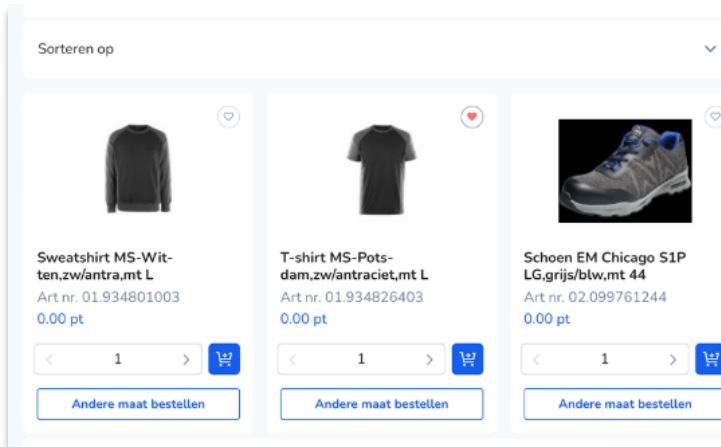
Sorteren op

Sweatshirt MS-Witten,zw/antra,mt L
Art nr. 01.934801003
0.00 pt
1
Andere maat bestellen

T-shirt MS-Potsdam,zw/antraciet,mt L
Art nr. 01.934826403
0.00 pt
1
Andere maat bestellen

Schoen EM Chicago S1P LG,grijs/blw,mt 44
Art nr. 02.099761244
0.00 pt
1
Andere maat bestellen